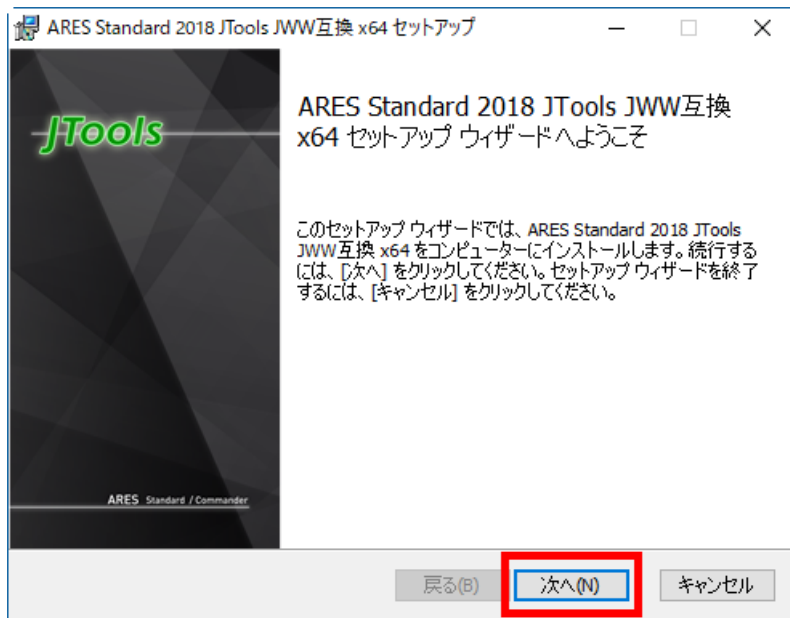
ARES Standard 2018 JTools JWW互換 x64 セットアップ

JTools

ARES Standard / Commander

ARES Standard 2018 JTools JWW互換 x64 セットアップ ウィザードへようこそ

このセットアップ ウィザードでは、ARES Standard 2018 JTools JWW互換 x64 をコンピューターにインストールします。続行するには、[次へ] をクリックしてください。セットアップ ウィザードを終了するには、[キャンセル] をクリックしてください。

戻る(B) 次へ(N) キャンセル